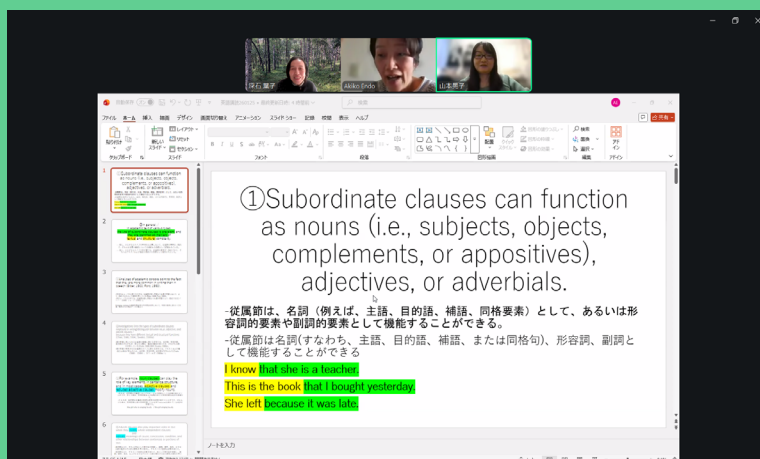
深石 陽子

Akiko Endo

山本恵子

ファイル ホーム 挿入 描画 デザイン 画面切り替え アニメーション スライド ショー 記録 校閲 表示 ヘルプ

検索

共有

貼り付け

新しいスライド

レイアウト

リセット

セクション

クリップボード

スライド

フォント

段落

図形描画

編集

デザイナー

デザイン

①Subordinate clauses can function as nouns (i.e., subjects, objects, complements, or appositives), adjectives, or adverbials.

-従属節は、名詞（例えば、主語、目的語、補語、同格要素）として、あるいは形容詞的要素や副詞的要素として機能することができる。

-従属節は名詞(すなわち、主語、目的語、補語、または同格句)、形容詞、副詞として機能することができる

I know that she is a teacher.

This is the book that I bought yesterday.

She left because it was late.

ノートを入力

1

2

3

4

5

6